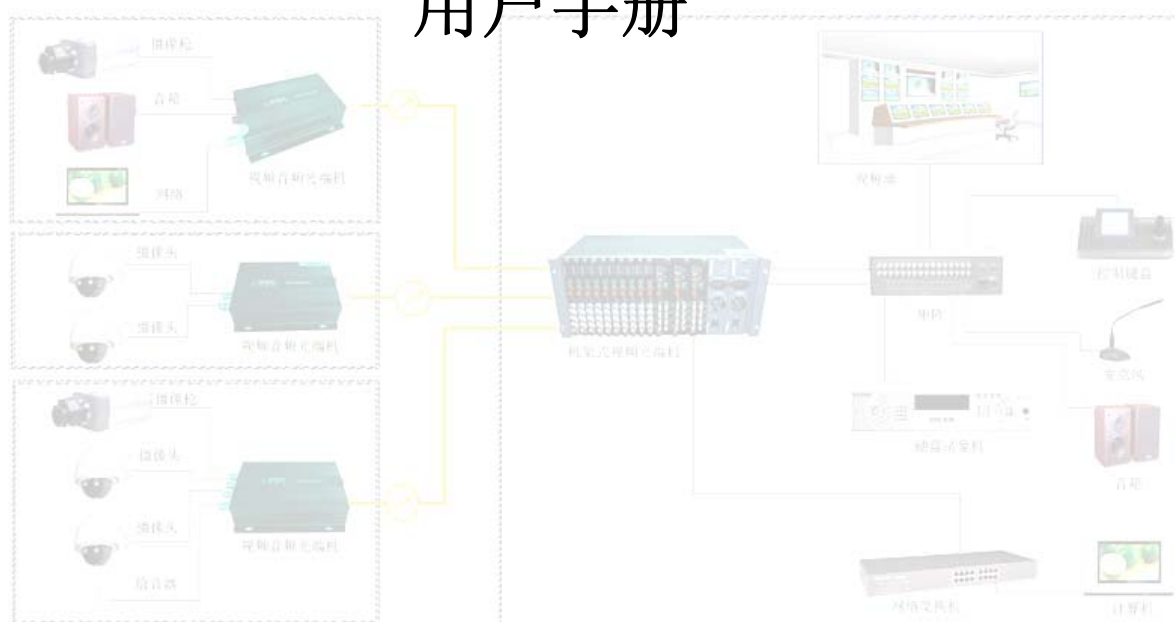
用户手册

摄像枪

音箱

网络

视频音频光端机

摄像头

摄像头

视频音频光端机

摄像枪

摄像头

摄像头

拾音器

视频音频光端机

机架式视频光端机

视频墙

矩阵

控制键盘

麦克风

硬盘录像机

音箱

网络交换机

计算机